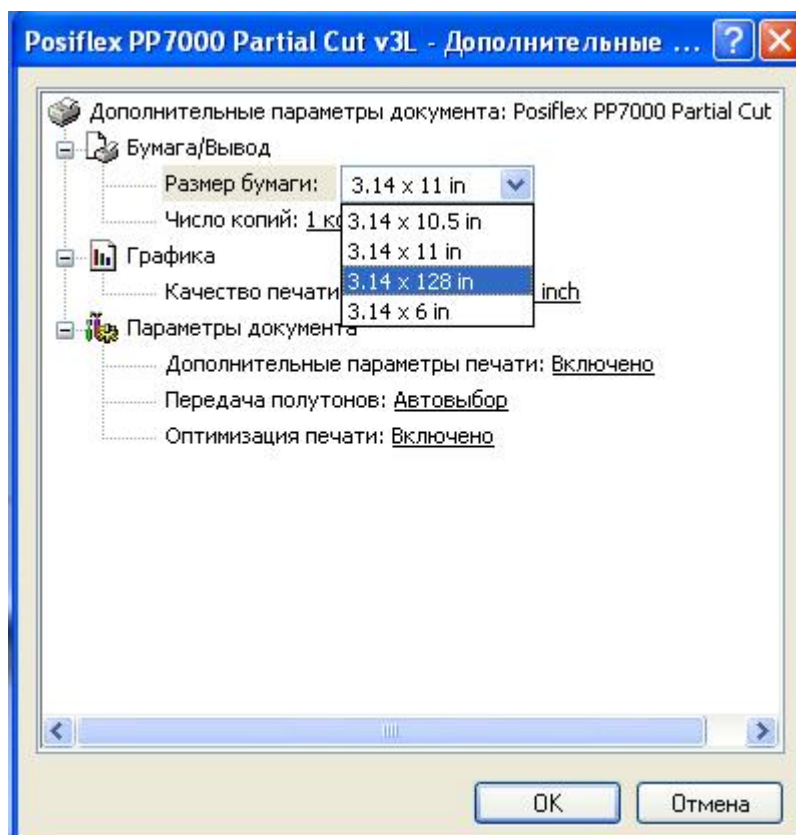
Posiflex PP7000 Partial Cut v3L - Дополнительные ...

Дополнительные параметры документа: Posiflex PP7000 Partial Cut

Бумага/Вывод

Размер бумаги: 3.14 x 11 in

Число копий: 1 к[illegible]

3.14 x 10.5 in

3.14 x 11 in

3.14 x 128 in

3.14 x 6 in

Графика

Качество печати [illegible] inch

Параметры документа

Дополнительные параметры печати: Включено

Передача полутонов: Автовыбор

Оптимизация печати: Включено

OK

Отмена